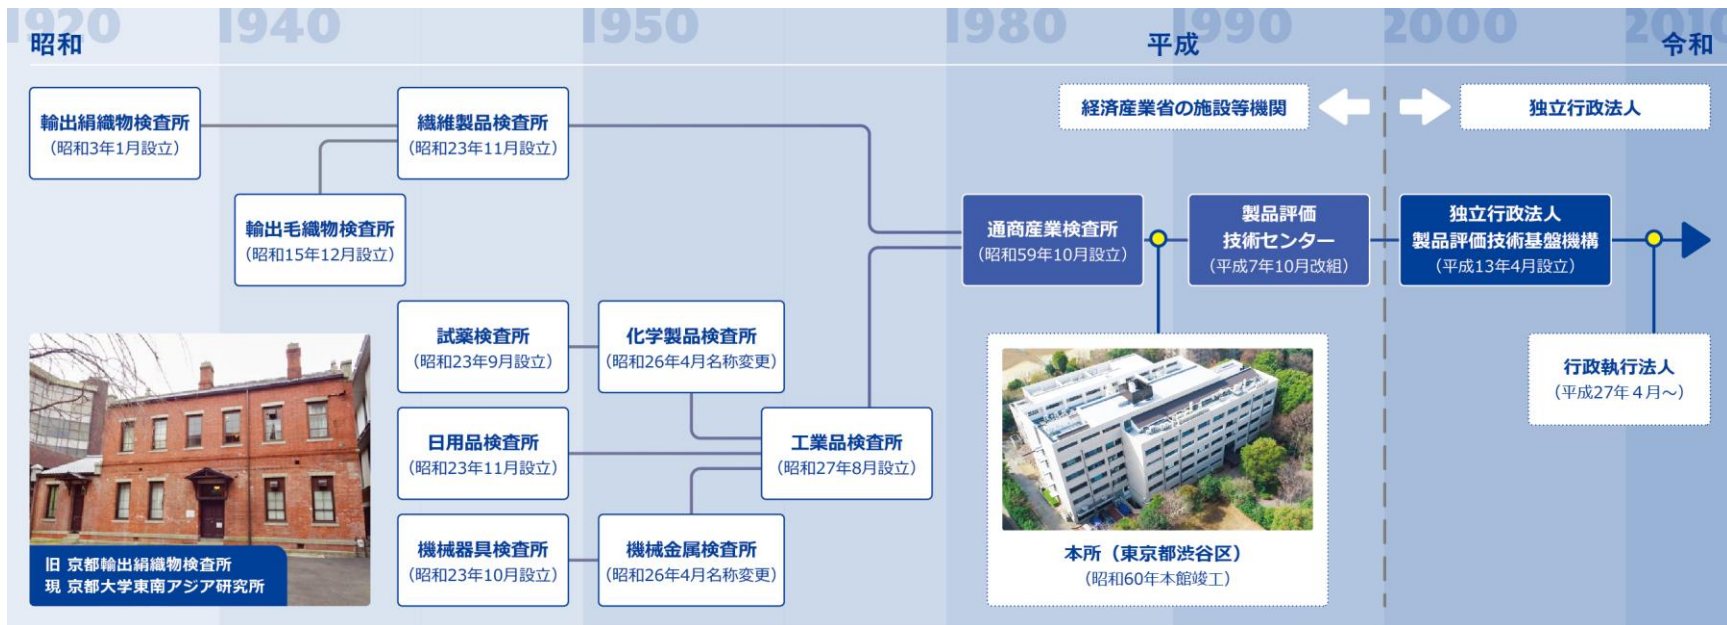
1920 1940 1950 1980 1990 2000 201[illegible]

昭和

平成

令和

経済産業省の施設等機関

独立行政法人

輸出絹織物検査所
（昭和3年1月設立）

繊維製品検査所
（昭和23年11月設立）

輸出毛織物検査所
（昭和15年12月設立）

通商産業検査所
（昭和59年10月設立）

製品評価
技術センター
（平成7年10月改組）

独立行政法人
製品評価技術基盤機構
（平成13年4月設立）

試薬検査所
（昭和23年9月設立）

化学製品検査所
（昭和26年4月名称変更）

行政執行法人
（平成27年4月～）

日用品検査所
（昭和23年11月設立）

工業品検査所
（昭和27年8月設立）

機械器具検査所
（昭和23年10月設立）

機械金属検査所
（昭和26年4月名称変更）

旧 京都輸出絹織物検査所
現 京都大学東南アジア研究所

本所（東京都渋谷区）
（昭和60年本館竣工）